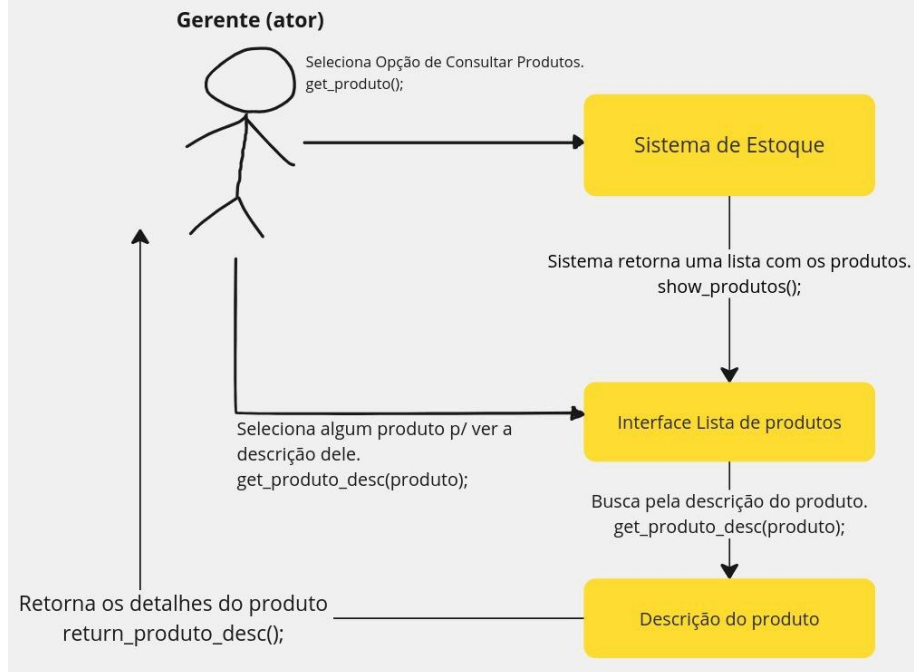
Gerente (ator)

Seleciona Opção de Consultar Produtos.
get_produto();

Sistema de Estoque

Sistema retorna uma lista com os produtos.
show_produtos();

Interface Lista de produtos

Seleciona algum produto p/ ver a descrição dele.
get_produto_desc(produto);

Busca pela descrição do produto.
get_produto_desc(produto);

Descrição do produto

Retorna os detalhes do produto
return_produto_desc();